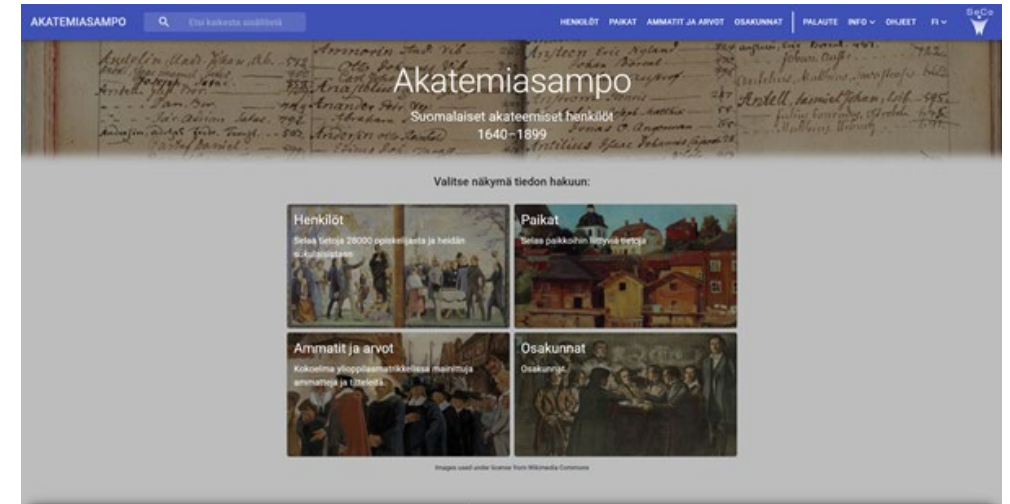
AKATEMIASAMPO

Etsi kaikesta sisällöstä

HENKILÖT PAIKAT AMMATIT JA ARVOT OSAKUNNAT PALAUTE INFO OHJEET FI

SeCo

Akatemiasampo

Suomalaiset akateemiset henkilöt 1640–1899

Valitse näkymä tiedon hakuun:

Henkilöt

Selaa tietoja 28000 opiskelijasta ja heidän sukulaisistaan

Paikat

Selaa paikkoihin liittyviä tietoja

Ammatit ja arvot

Kokoelma ylioppilasmatrikkelissa mainittuja ammatteja ja titteleitä

Osakunnat

Osakunnat

Images used under license from Wikimedia Commons